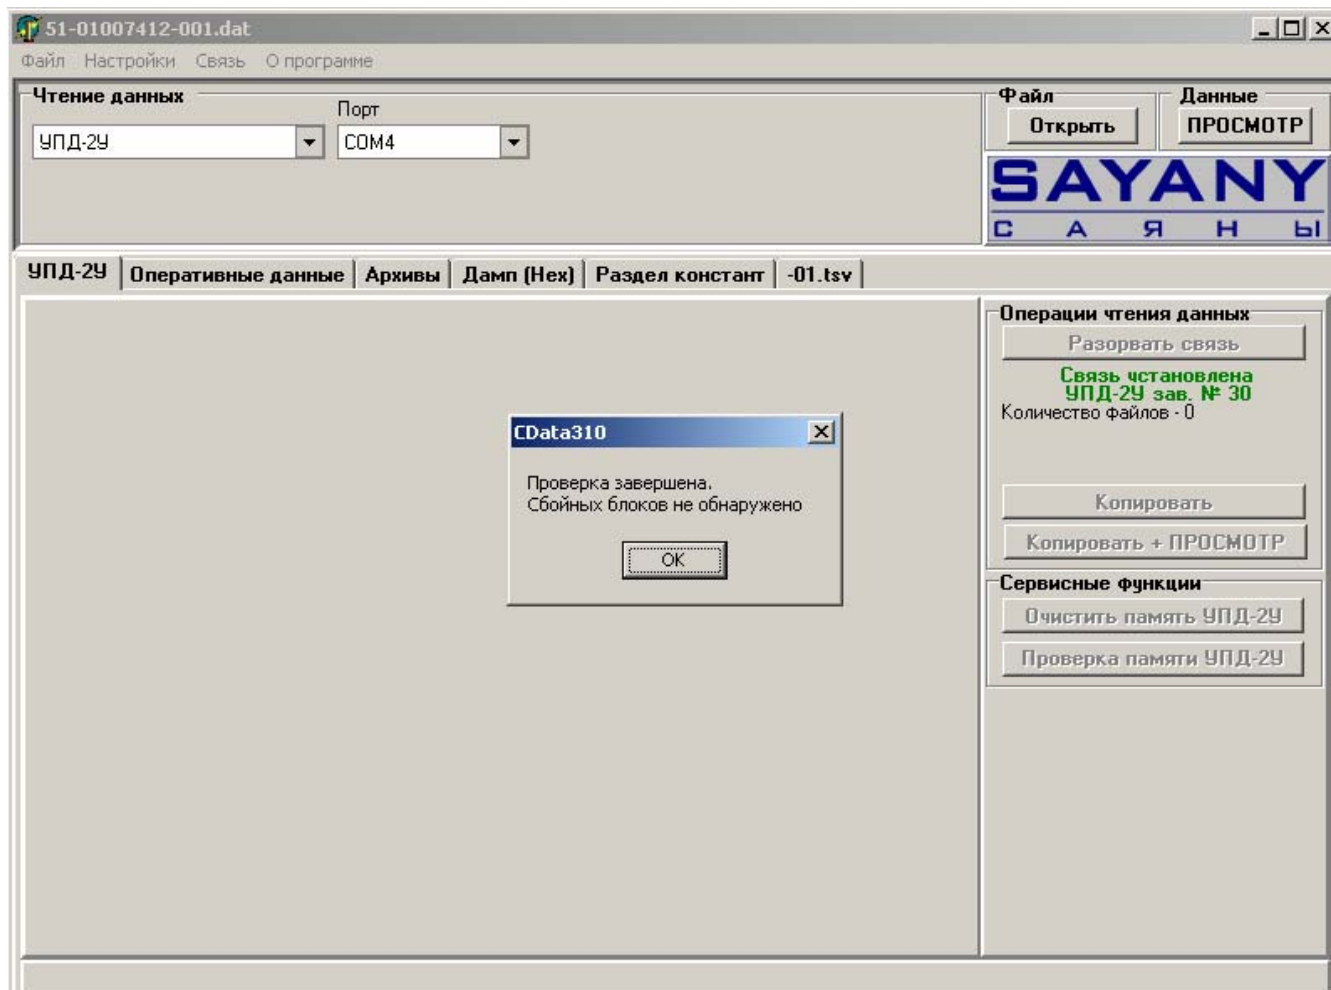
51-01007412-001.dat

Файл Настройки Связь О программе

Чтение данных
Порт
УПД-2У
COM4

Файл
Открыть
Данные
ПРОСМОТР

SAYANY
С А Я Н Ы

УПД-2У | Оперативные данные | Архивы | Дамп (Hex) | Раздел констант | -01.tsv

Операции чтения данных
Разорвать связь
Связь установлена
УПД-2У зав. № 30
Количество файлов - 0

Копировать
Копировать + ПРОСМОТР

Сервисные функции
Очистить память УПД-2У
Проверка памяти УПД-2У

CData310
Проверка завершена.
Сбойных блоков не обнаружено
OK